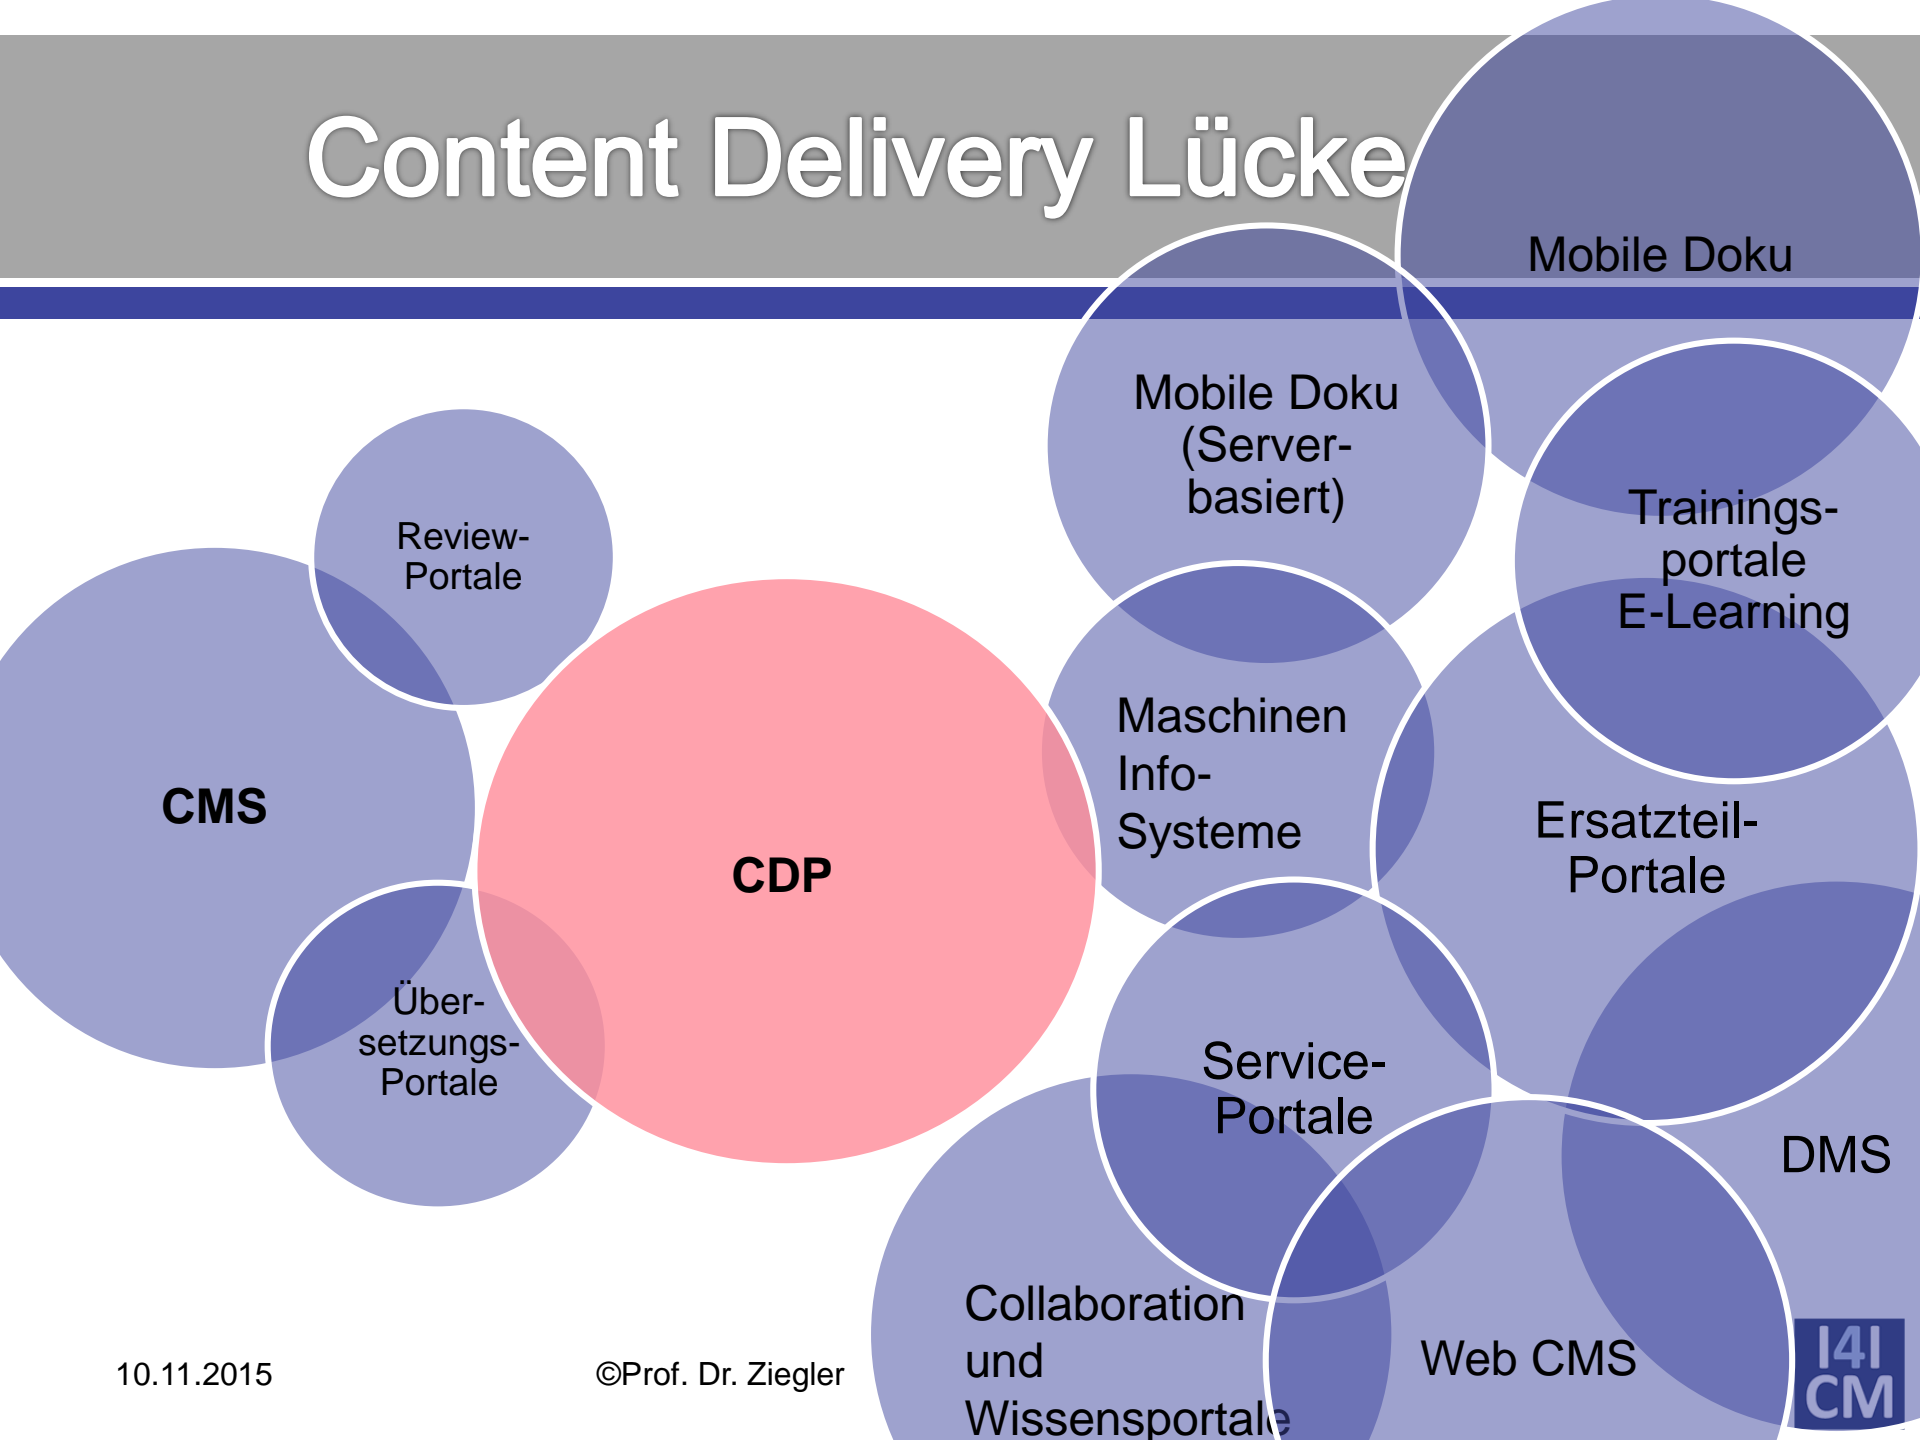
Content Delivery Lücke

Mobile Doku

Mobile Doku (Server-basiert)

Trainings-portale E-Learning

Review-Portale

CMS

CDP

Maschinen Info-Systeme

Ersatzteil-Portale

Über-setzungs-Portale

Service-Portale

DMS

Collaboration und Wissensportale

Web CMS

10.11.2015

©Prof. Dr. Ziegler

I4I CM